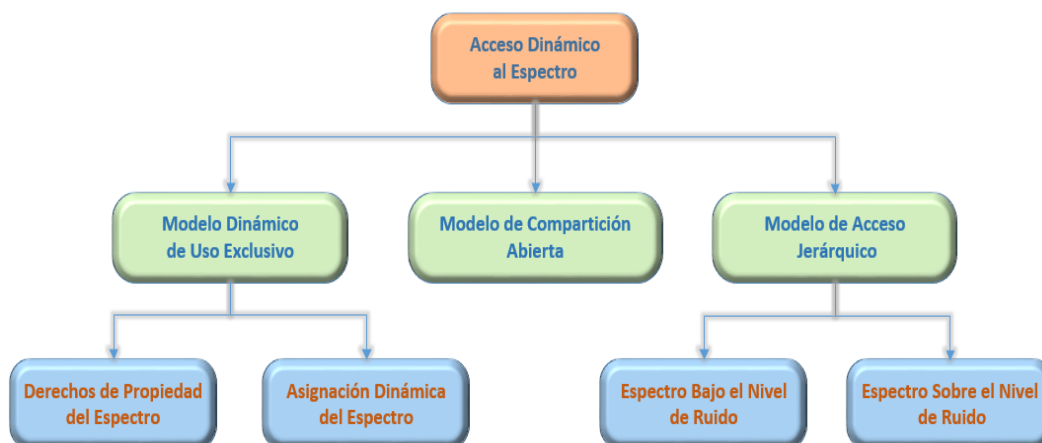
Acceso Dinámico al Espectro

Modelo Dinámico de Uso Exclusivo

Modelo de Compartición Abierta

Modelo de Acceso Jerárquico

Derechos de Propiedad del Espectro

Asignación Dinámica del Espectro

Espectro Bajo el Nivel de Ruido

Espectro Sobre el Nivel de Ruido